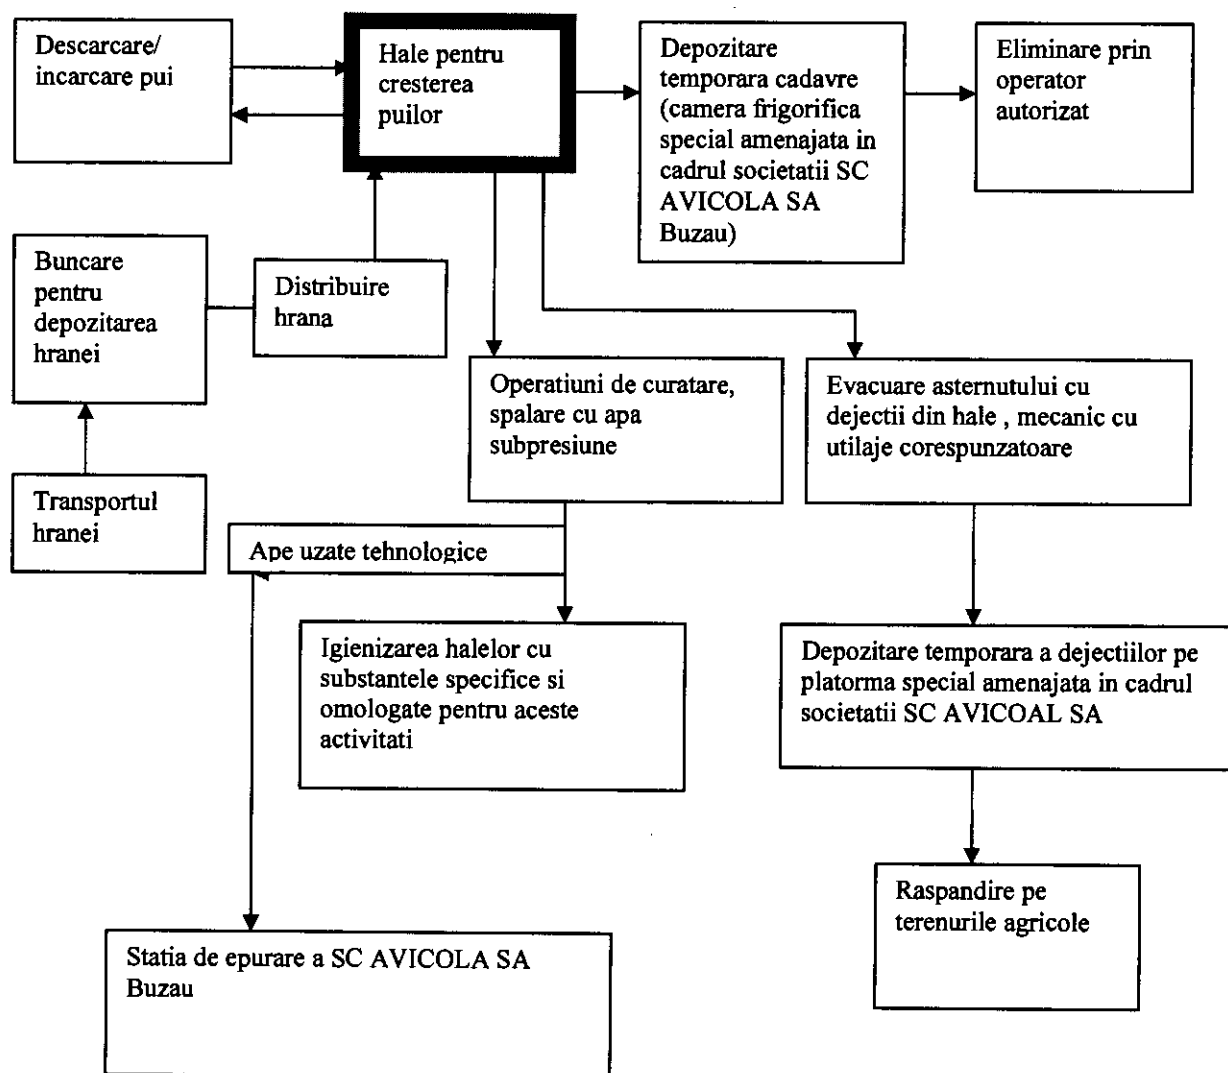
Descarcare/ incarcare pui

Hale pentru cresterea puilor

Depozitare temporara cadavre (camera frigorifica special amenajata in cadrul societatii SC AVICOLA SA Buzau)

Eliminare prin operator autorizat

Buncare pentru depozitarea hranei

Distribuire hrana

Transportul hranei

Operatiuni de curatare, spalare cu apa subpresiune

Evacuare asternutului cu dejectii din hale , mecanic cu utilaje corespunzatoare

Ape uzate tehnologice

Igienizarea halelor cu substantele specifice si omologate pentru aceste activitati

Depozitare temporara a dejectiilor pe platorma special amenajata in cadrul societatii SC AVICOAL SA

Raspandire pe terenurile agricole

Statia de epurare a SC AVICOLA SA Buzau